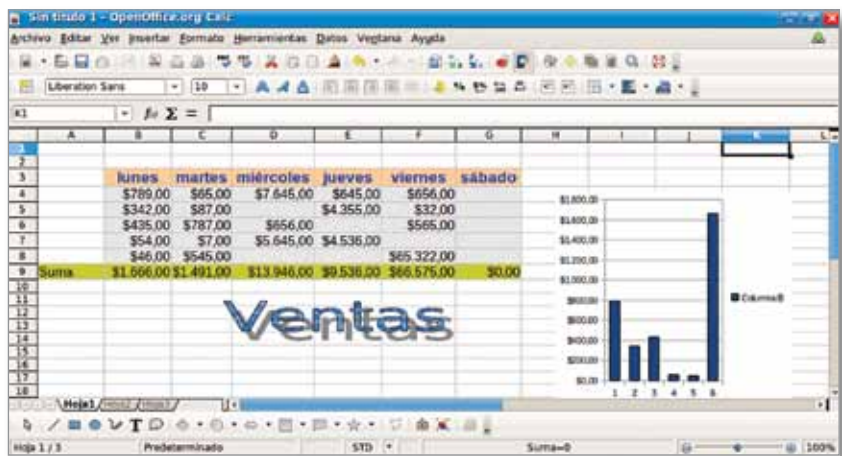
Sin título 1 - OpenOffice.org Calc

Archivo Editar Ver Insertar Formato Herramientas Datos Ventana Ayuda

Liberation Sans 10

K1

|   | A | B | C | D | E | F | G |
|---|---|---|---|---|---|---|---|
| 1 | | | | | | | |
| 2 | | | | | | | |
| 3 | | lunes | martes | miércoles | jueves | viernes | sábado |
| 4 | | $789,00 | $65,00 | $7.645,00 | $645,00 | $656,00 | |
| 5 | | $342,00 | $87,00 | | $4.355,00 | $32,00 | |
| 6 | | $435,00 | $787,00 | $656,00 | | $565,00 | |
| 7 | | $54,00 | $7,00 | $5.645,00 | $4.536,00 | | |
| 8 | | $46,00 | $545,00 | | | $65.322,00 | |
| 9 | Suma | $1.666,00 | $1.491,00 | $13.946,00 | $9.536,00 | $66.575,00 | $0,00 |

Ventas

$1.800,00
$1.600,00
$1.400,00
$1.200,00
$1.000,00
$800,00
$600,00
$400,00
$200,00
$0,00
1 2 3 4 5 6
Columna B

Hoja1 Hoja2 Hoja3

Hoja 1 / 3 Predeterminado STD Suma=0 100%